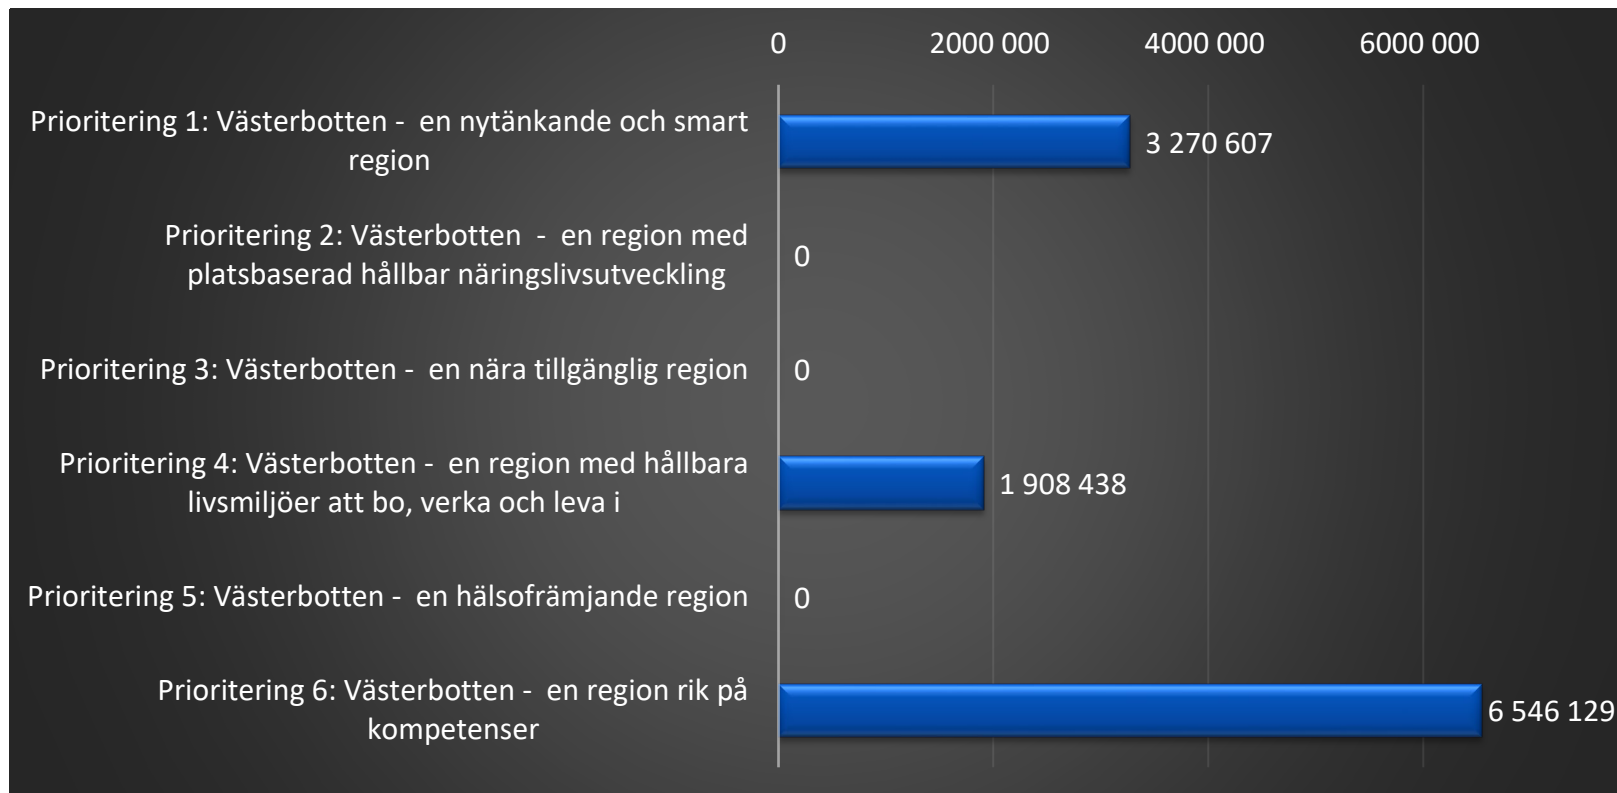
0
2000 000
4000 000
6000 000

Prioritering 1: Västerbotten - en nytänkande och smart region
3 270 607

Prioritering 2: Västerbotten - en region med platsbaserad hållbar näringslivsutveckling
0

Prioritering 3: Västerbotten - en nära tillgänglig region
0

Prioritering 4: Västerbotten - en region med hållbara livsmiljöer att bo, verka och leva i
1 908 438

Prioritering 5: Västerbotten - en hälsofrämjande region
0

Prioritering 6: Västerbotten - en region rik på kompetenser
6 546 129